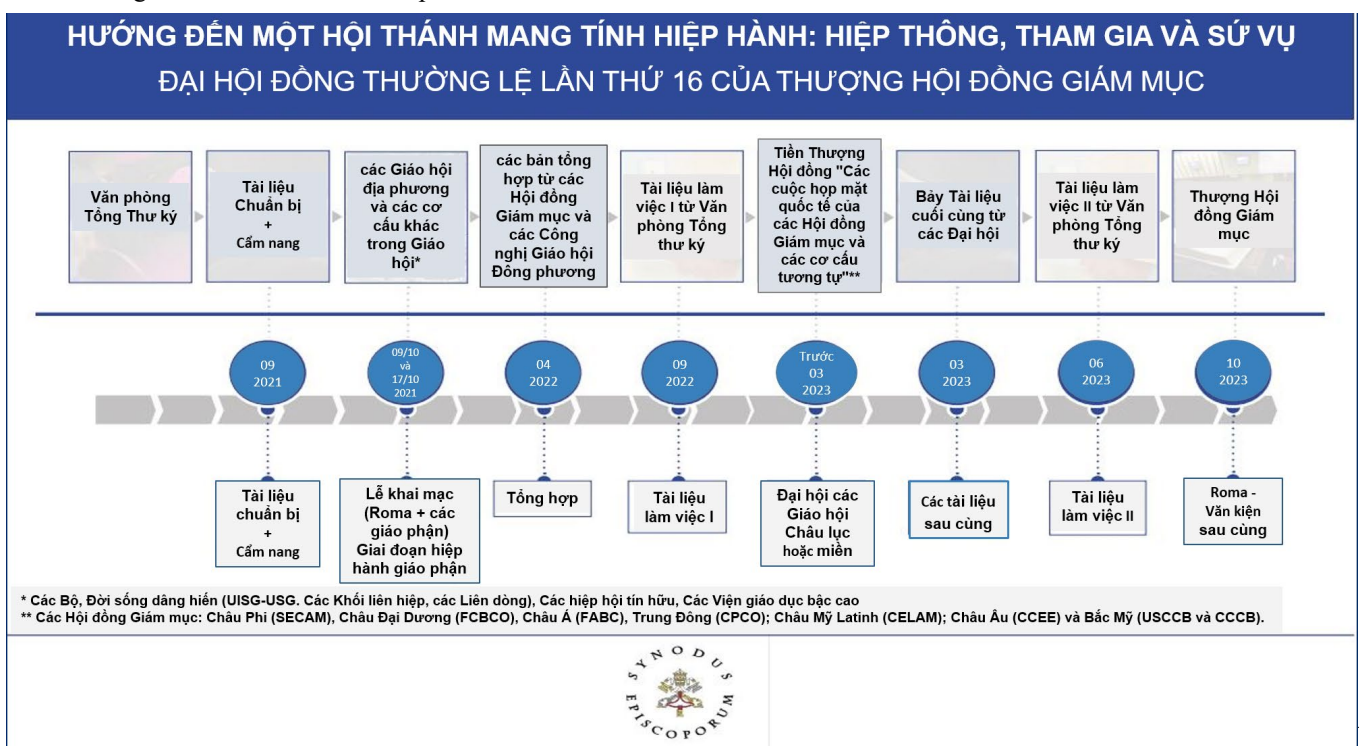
HƯỚNG ĐẾN MỘT HỘI THÁNH MANG TÍNH HIỆP HÀNH: HIỆP THÔNG, THAM GIA VÀ SỨ VỤ
ĐẠI HỘI ĐỒNG THƯỜNG LỆ LẦN THỨ 16 CỦA THƯỢNG HỘI ĐỒNG GIÁM MỤC

Văn phòng Tổng Thư ký

Tài liệu Chuẩn bị + Cẩm nang

các Giáo hội địa phương và các cơ cấu khác trong Giáo hội*

các bản tổng hợp từ các Hội đồng Giám mục và các Công nghị Giáo hội Đông phương

Tài liệu làm việc I từ Văn phòng Tổng thư ký

Tiền Thượng Hội đồng "Các cuộc họp mặt quốc tế của các Hội đồng Giám mục và các cơ cấu tương tự"**

Bảy Tài liệu cuối cùng từ các Đại hội

Tài liệu làm việc II từ Văn phòng Tổng thư ký

Thượng Hội đồng Giám mục

09 2021

09/10 và 17/10 2021

04 2022

09 2022

Trước 03 2023

03 2023

06 2023

10 2023

Tài liệu chuẩn bị + Cẩm nang

Lễ khai mạc (Roma + các giáo phận) Giai đoạn hiệp hành giáo phận

Tổng hợp

Tài liệu làm việc I

Đại hội các Giáo hội Châu lục hoặc miền

Các tài liệu sau cùng

Tài liệu làm việc II

Roma - Văn kiện sau cùng

* Các Bộ, Đời sống dâng hiến (UISG-USG. Các Khối liên hiệp, các Liên dòng), Các hiệp hội tín hữu, Các Viện giáo dục bậc cao
** Các Hội đồng Giám mục: Châu Phi (SECAM), Châu Đại Dương (FCBCO), Châu Á (FABC), Trung Đông (CPCO); Châu Mỹ Latinh (CELAM); Châu Âu (CCEE) và Bắc Mỹ (USCCB và CCCB).

SYNODUS EPISCOPORUM